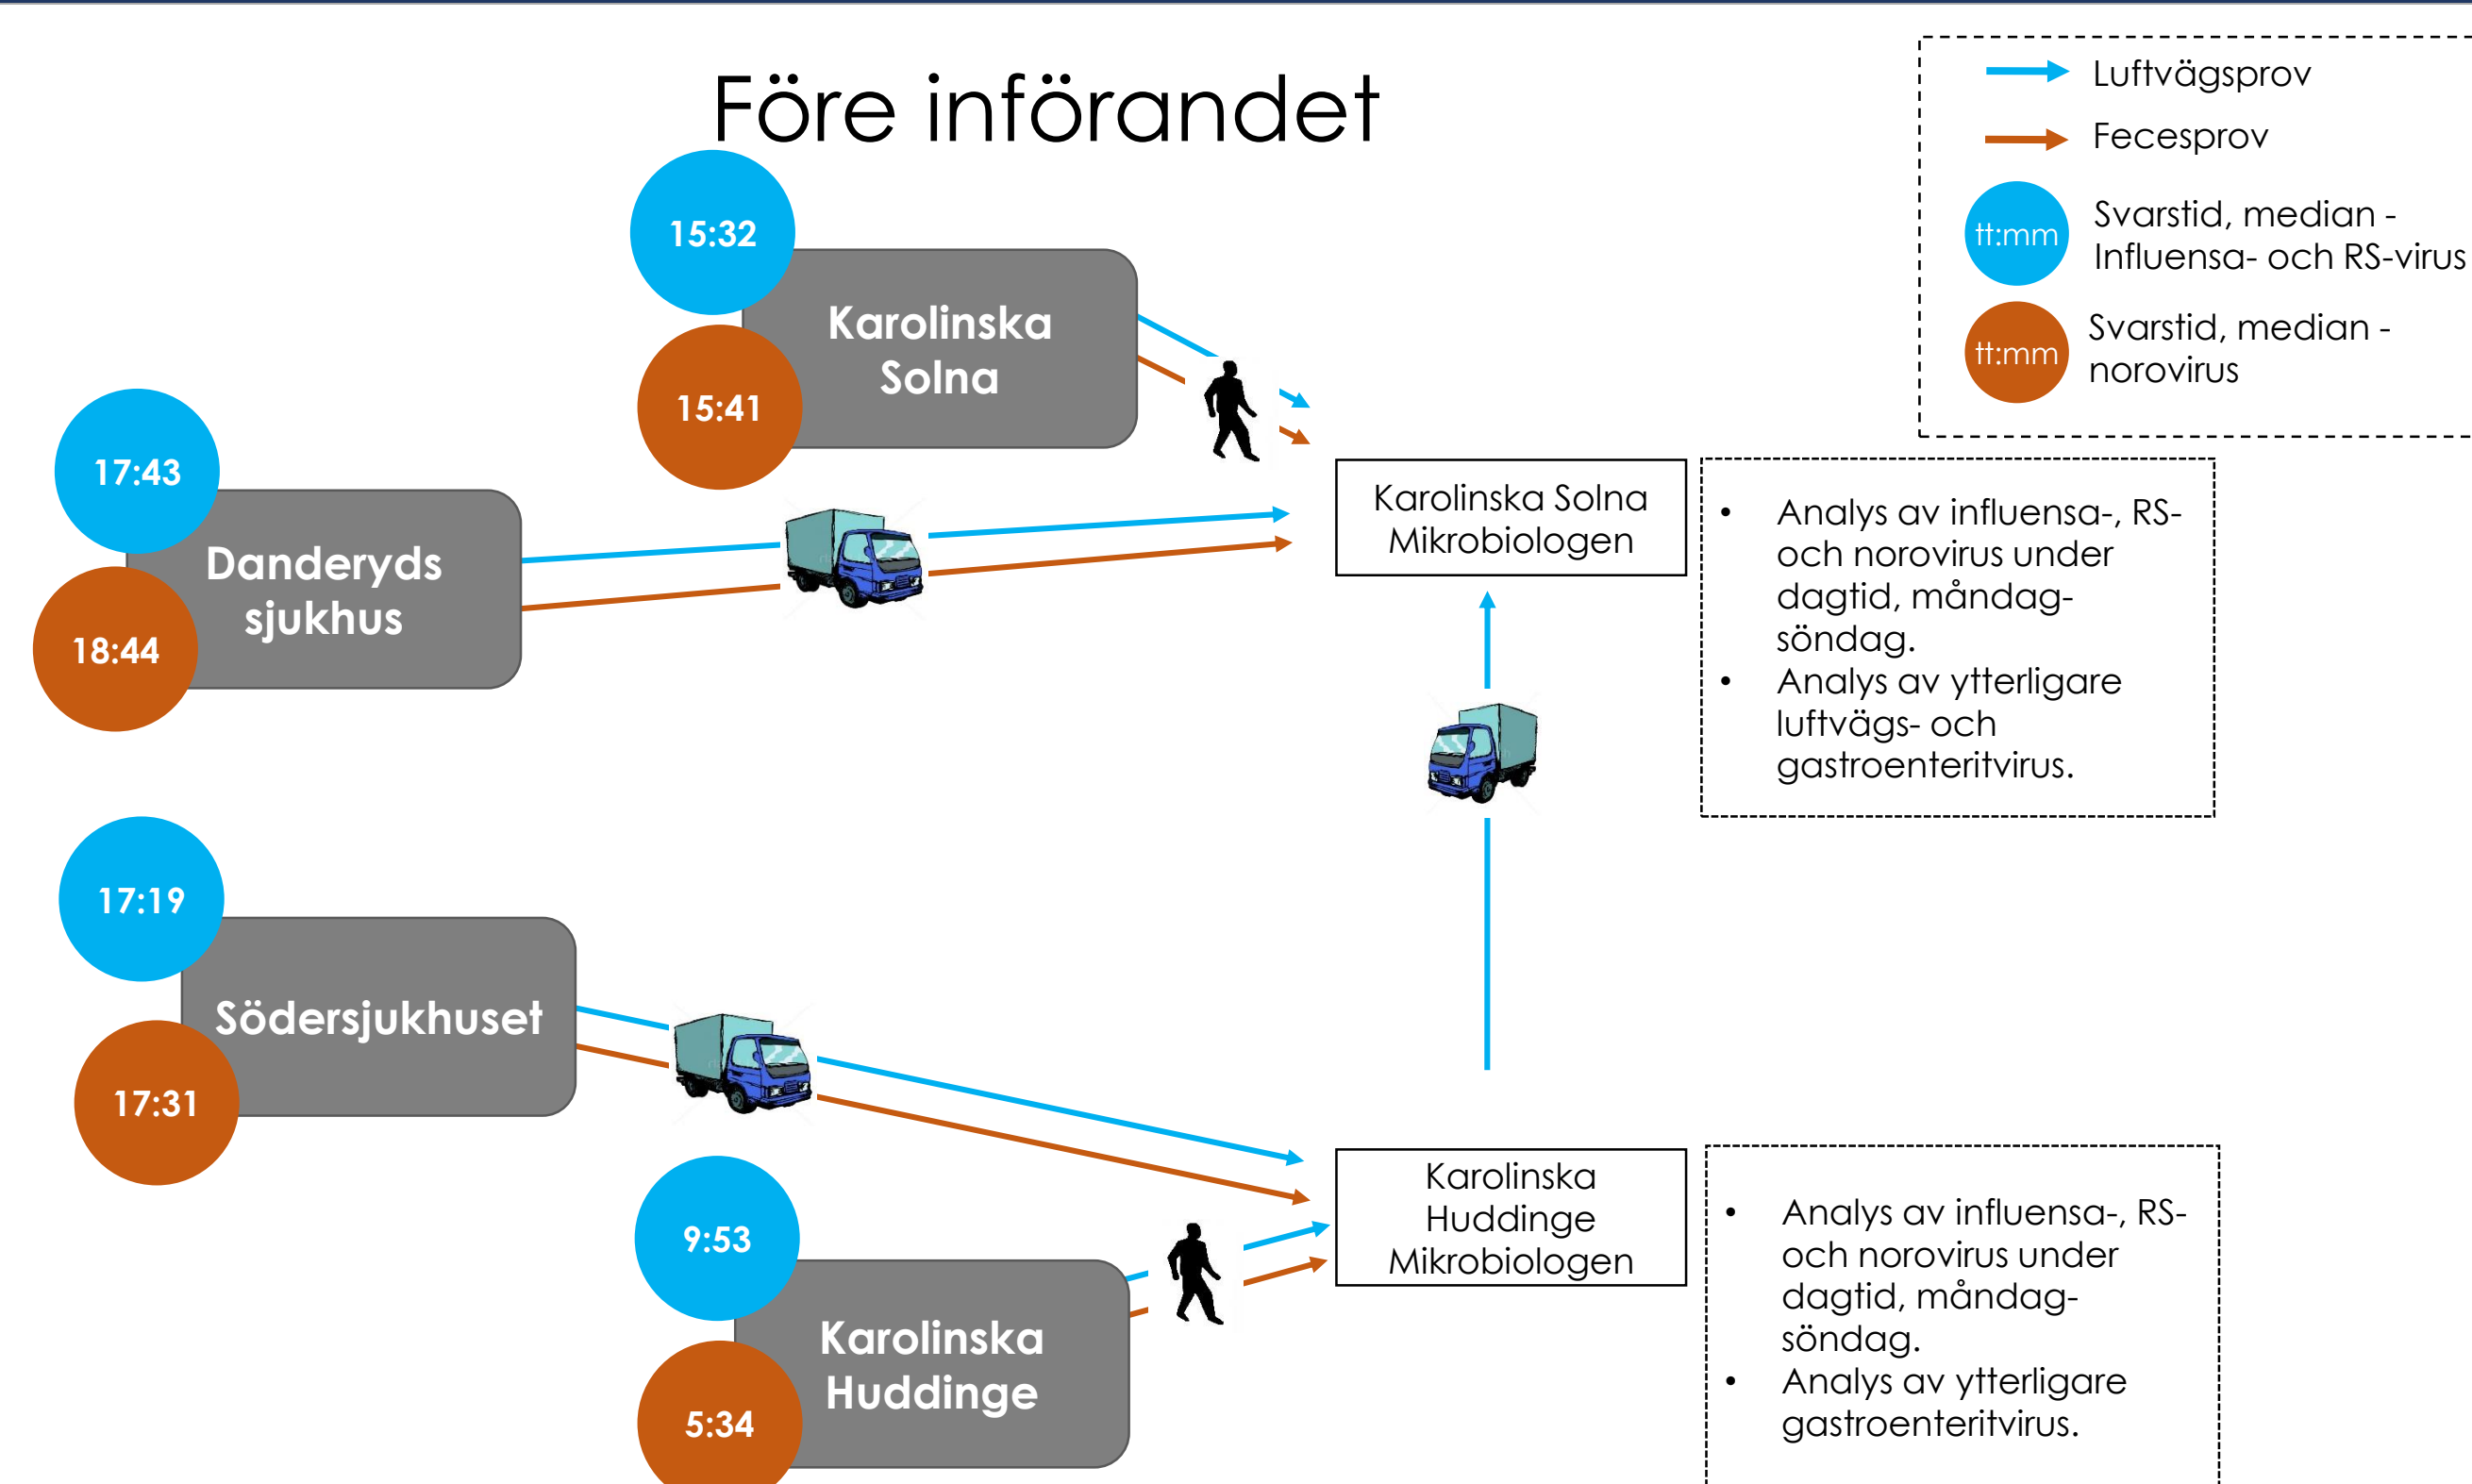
Före införandet

Luftvägsprov

Fecesprov

tt:mm Svarstid, median - Influensa- och RS-virus

tt:mm Svarstid, median - norovirus

15:32

15:41

Karolinska Solna

17:43

18:44

Danderyds sjukhus

Karolinska Solna Mikrobiologen

- Analys av influensa-, RS- och norovirus under dagtid, måndag-söndag.
- Analys av ytterligare luftvägs- och gastroenteritvirus.

17:19

17:31

Södersjukhuset

9:53

5:34

Karolinska Huddinge

Karolinska Huddinge Mikrobiologen

- Analys av influensa-, RS- och norovirus under dagtid, måndag-söndag.
- Analys av ytterligare gastroenteritvirus.